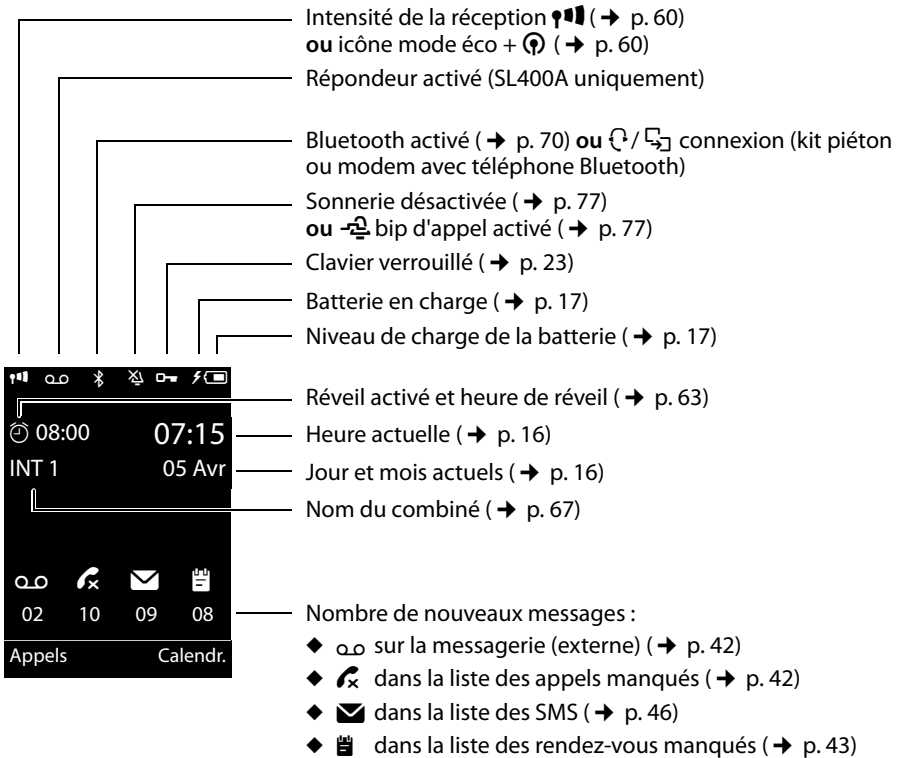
Intensité de la réception (→ p. 60)
**ou** icône mode éco + (→ p. 60)

Répondeur activé (SL400A uniquement)

Bluetooth activé (→ p. 70) **ou** / connexion (kit piéton ou modem avec téléphone Bluetooth)

Sonnerie désactivée (→ p. 77)
**ou** bip d'appel activé (→ p. 77)

Clavier verrouillé (→ p. 23)

Batterie en charge (→ p. 17)

Niveau de charge de la batterie (→ p. 17)

Réveil activé et heure de réveil (→ p. 63)

08:00 07:15 Heure actuelle (→ p. 16)

INT 1 05 Avr Jour et mois actuels (→ p. 16)

Nom du combiné (→ p. 67)

02 10 09 08

Appels Calendr.

Nombre de nouveaux messages :
◆ sur la messagerie (externe) (→ p. 42)
◆ dans la liste des appels manqués (→ p. 42)
◆ dans la liste des SMS (→ p. 46)
◆ dans la liste des rendez-vous manqués (→ p. 43)